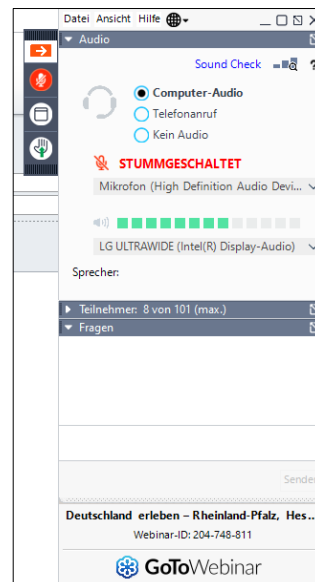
Datei Ansicht Hilfe

Audio

Sound Check

Computer-Audio

Telefonanruf

Kein Audio

STUMMGESCHALTET

Mikrofon (High Definition Audio Devi...

LG ULTRAWIDE (Intel(R) Display-Audio)

Sprecher:

Teilnehmer: 8 von 101 (max.)

Fragen

Senden

Deutschland erleben – Rheinland-Pfalz, Hes...

Webinar-ID: 204-748-811

GoToWebinar